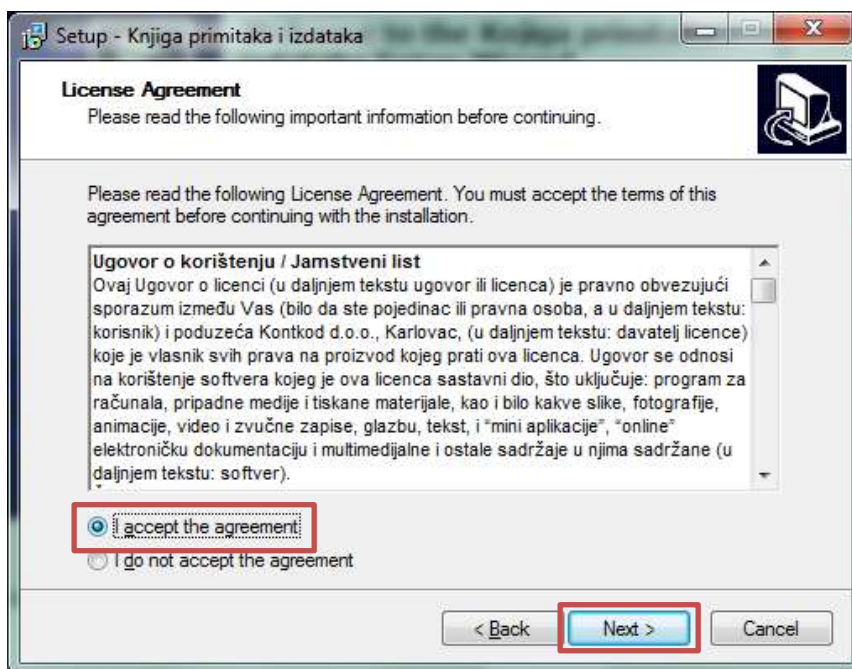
Setup - Knjiga primitaka i izdataka

License Agreement
Please read the following important information before continuing.

Please read the following License Agreement. You must accept the terms of this agreement before continuing with the installation.

Ugovor o korištenju / Jamstveni list
Ovaj Ugovor o licenci (u daljnjem tekstu ugovor ili licenca) je pravno obvezujući sporazum između Vas (bilo da ste pojedinac ili pravna osoba, a u daljnjem tekstu: korisnik) i poduzeća Kontkod d.o.o., Karlovac, (u daljnjem tekstu: davatelj licence) koje je vlasnik svih prava na proizvod kojeg prati ova licenca. Ugovor se odnosi na korištenje softvera kojeg je ova licenca sastavni dio, što uključuje: program za računala, pripadne medije i tiskane materijale, kao i bilo kakve slike, fotografije, animacije, video i zvučne zapise, glazbu, tekst, i "mini aplikacije", "online" elektroničku dokumentaciju i multimedijalne i ostale sadržaje u njima sadržane (u daljnjem tekstu: softver).

I accept the agreement
I do not accept the agreement

< Back
Next >
Cancel